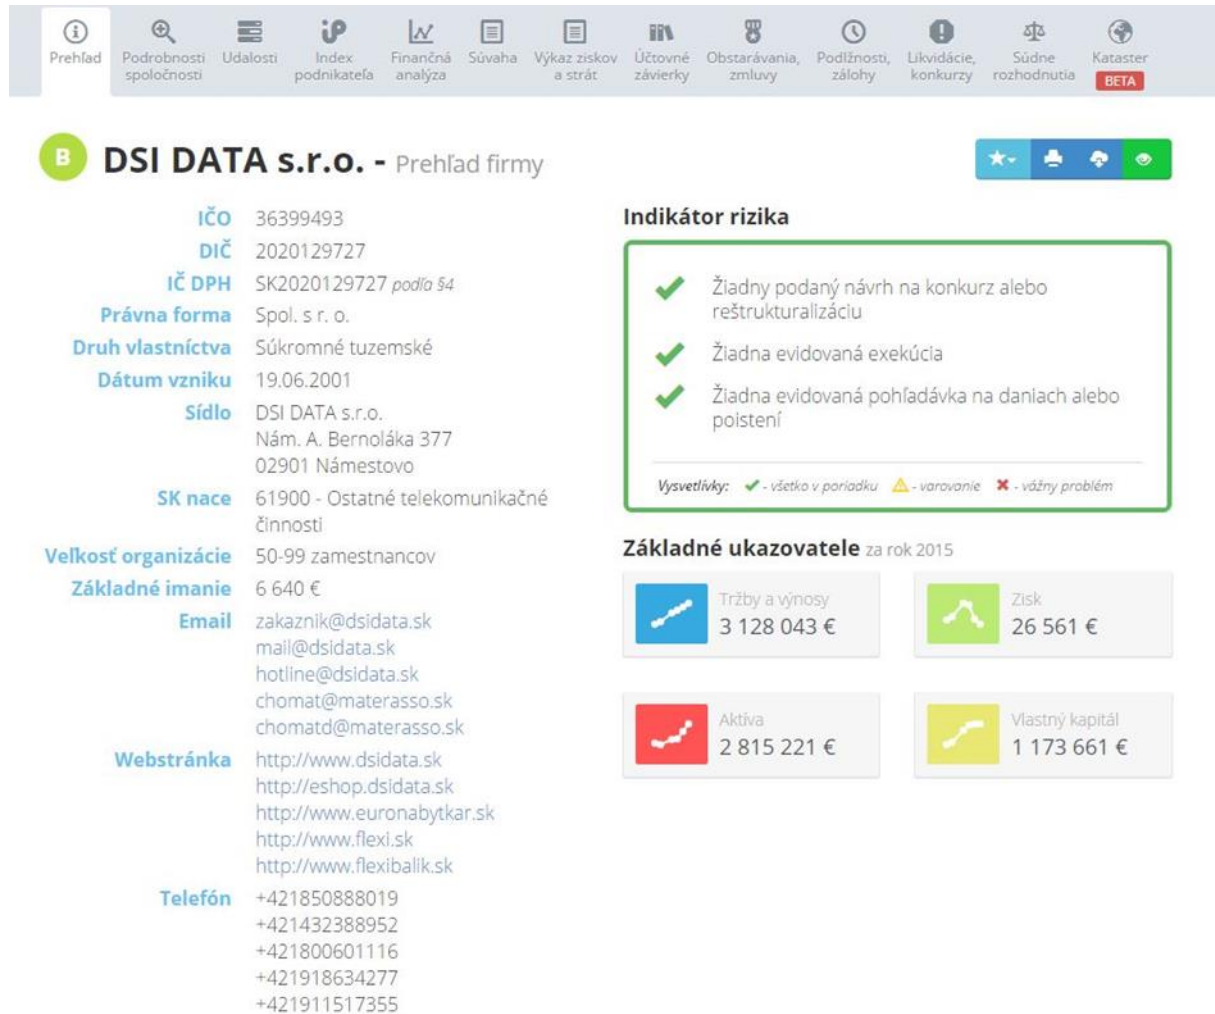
Prehľad | Podrobnosti spoločnosti | Udalosti | Index podnikateľa | Finančná analýza | Súvaha | Výkaz ziskov a strát | Účtovné závierky | Obstarávania, zmluvy | Podlžnosti, zálohy | Likvidácie, konkurzy | Súdne rozhodnutia | Kataster BETA

B DSI DATA s.r.o. - Prehľad firmy

IČO 36399493
DIČ 2020129727
IČ DPH SK2020129727 podľa §4
Právna forma Spol. s r. o.
Druh vlastníctva Súkromné tuzemské
Dátum vzniku 19.06.2001
Sídlo DSI DATA s.r.o.
Nám. A. Bernoláka 377
02901 Námestovo
SK nace 61900 - Ostatné telekomunikačné činnosti
Veľkosť organizácie 50-99 zamestnancov
Základné imanie 6 640 €
Email zakaznik@dsidata.sk
mail@dsidata.sk
hotline@dsidata.sk
chomat@materasso.sk
chomatd@materasso.sk
Webstránka http://www.dsidata.sk
http://eshop.dsidata.sk
http://www.euronabytkar.sk
http://www.flexi.sk
http://www.flexibalik.sk
Telefón +421850888019
+421432388952
+421800601116
+421918634277
+421911517355

Indikátor rizika

Žiadny podaný návrh na konkurz alebo reštrukturalizáciu

Žiadna evidovaná exekúcia

Žiadna evidovaná pohľadávka na daniach alebo poistení

Vysvetlivky: - všetko v poriadku - varovanie - vážny problém

Základné ukazovatele za rok 2015

Tržby a výnosy
3 128 043 €

Zisk
26 561 €

Aktíva
2 815 221 €

Vlastný kapitál
1 173 661 €